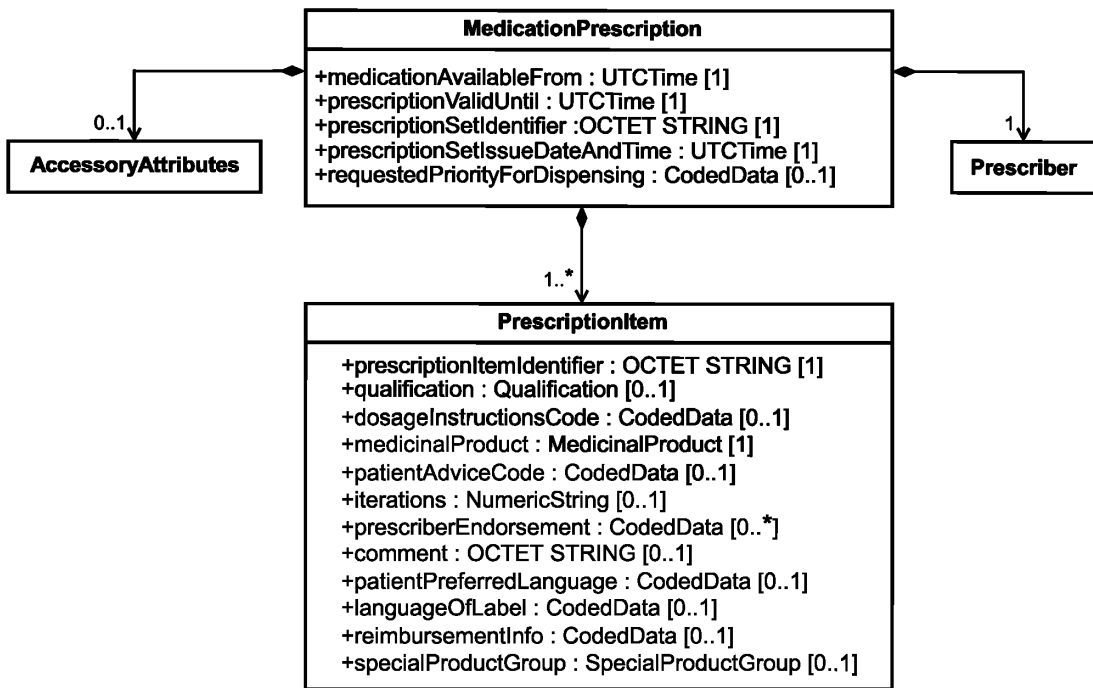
MedicationPrescription

+medicationAvailableFrom : UTCTime [1]
+prescriptionValidUntil : UTCTime [1]
+prescriptionSetIdentifier :OCTET STRING [1]
+prescriptionSetIssueDateAndTime : UTCTime [1]
+requestedPriorityForDispensing : CodedData [0..1]

0..1

AccessoryAttributes

1

Prescriber

1..*

PrescriptionItem

+prescriptionItemIdentifier : OCTET STRING [1]
+qualification : Qualification [0..1]
+dosageInstructionsCode : CodedData [0..1]
+medicinalProduct : MedicinalProduct [1]
+patientAdviceCode : CodedData [0..1]
+iterations : NumericString [0..1]
+prescriberEndorsement : CodedData [0..*]
+comment : OCTET STRING [0..1]
+patientPreferredLanguage : CodedData [0..1]
+languageOfLabel : CodedData [0..1]
+reimbursementInfo : CodedData [0..1]
+specialProductGroup : SpecialProductGroup [0..1]